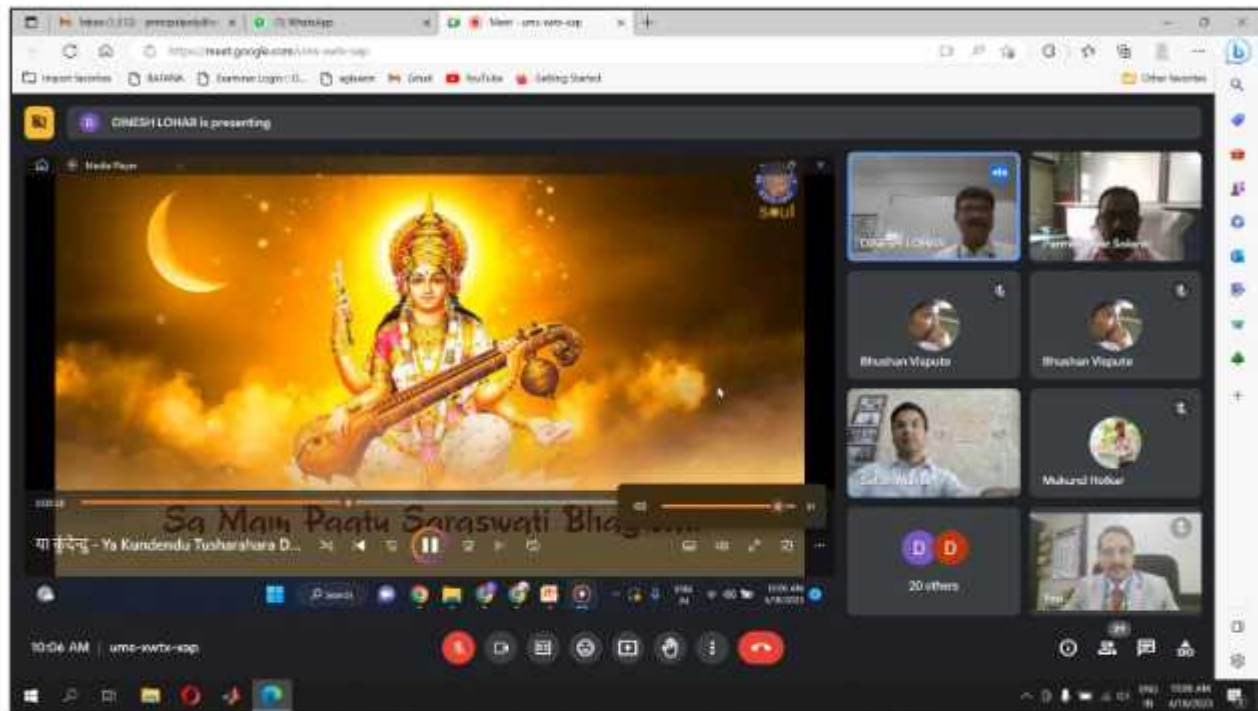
Inbox (1,513) - principal@dh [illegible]
WhatsApp
Meet - ums-xwtx-xap
https://meet.google.com/ums-xwtx-xap
Import favorites
BATANA
Examiner Login | D...
sgbaum
Gmail
YouTube
Getting Started
Other favorites

D
DINESH LOHAR is presenting

Media Player
soul

Sa Mam Paatu Saraswati Bhag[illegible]
या कुंदेन्दु - Ya Kundendu Tusharahara D...

Search
10:06 AM
4/18/2023

Dinesh LOHAR
Parmeshwar Sakare
Bhushan Vispute
Bhushan Vispute
Sa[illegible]
Mukund Holkar
D D
20 others
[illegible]

10:06 AM | ums-xwtx-xap
29

10:06 AM
4/18/2023